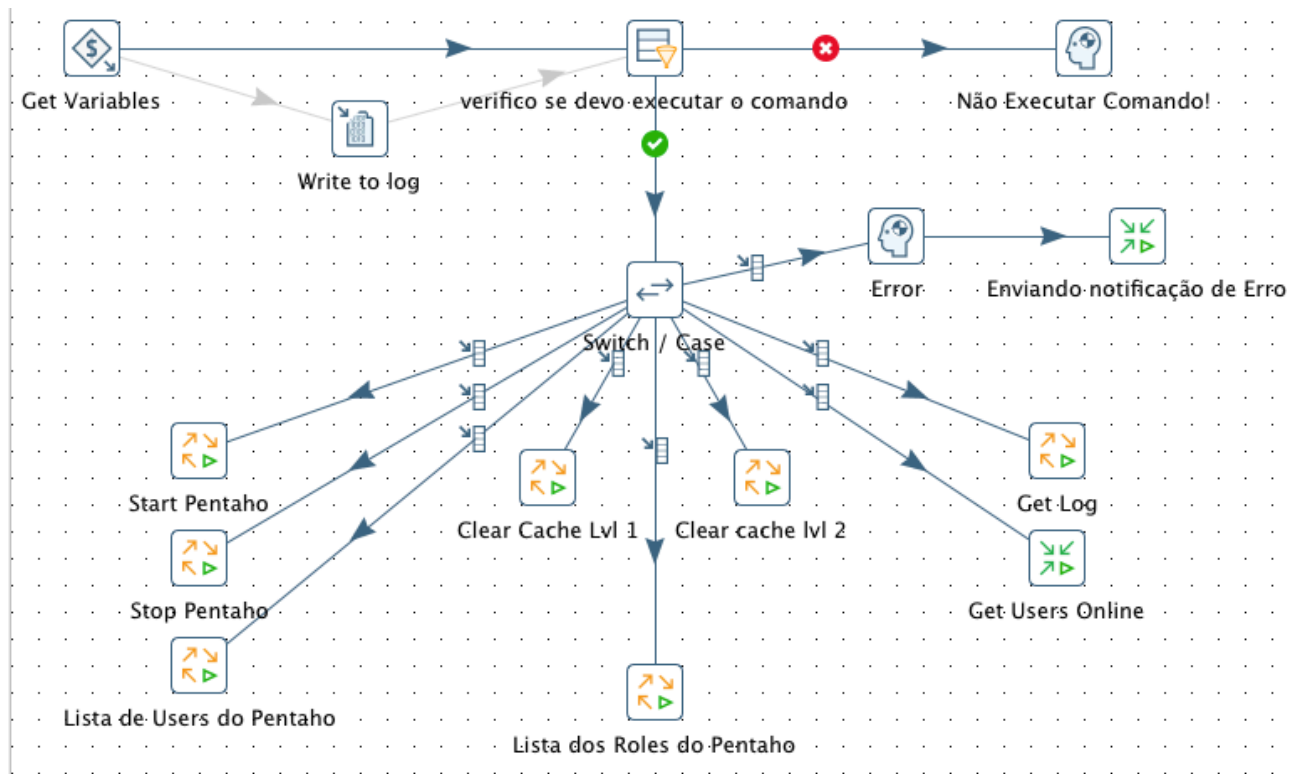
Get Variables

Write to log

verifico se devo executar o comando

Não Executar Comando!

Error

Enviando notificação de Erro

Switch / Case

Start Pentaho

Stop Pentaho

Lista de Users do Pentaho

Clear Cache Lvl 1

Clear cache lvl 2

Lista dos Roles do Pentaho

Get Log

Get Users Online